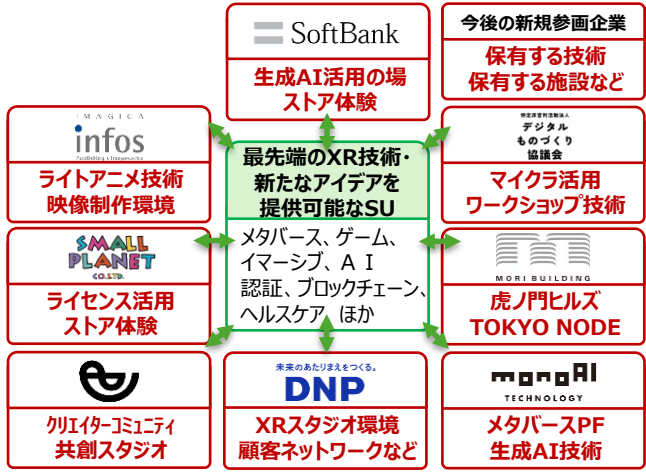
SoftBank

生成AI活用の場
ストア体験

今後の新規参画企業

保有する技術
保有する施設など

MAGICA
infos
PostBuilding & Imagesworks

ライトアニメ技術
映像制作環境

最先端のXR技術・新たなアイデアを提供可能なSU

メタバース、ゲーム、イマーシブ、ＡＩ認証、ブロックチェーン、ヘルスケア　ほか

特定非営利活動法人
デジタル
ものづくり
協議会

マイクラ活用
ワークショップ技術

SMALL
PLANET
CO.,LTD.

ライセンス活用
ストア体験

MORI BUILDING

虎ノ門ヒルズ
TOKYO NODE

クリエイターコミュニティ
共創スタジオ

未来のあたりまえをつくる。
DNP

XRスタジオ環境
顧客ネットワークなど

monoAI
TECHNOLOGY

メタバースPF
生成AI技術